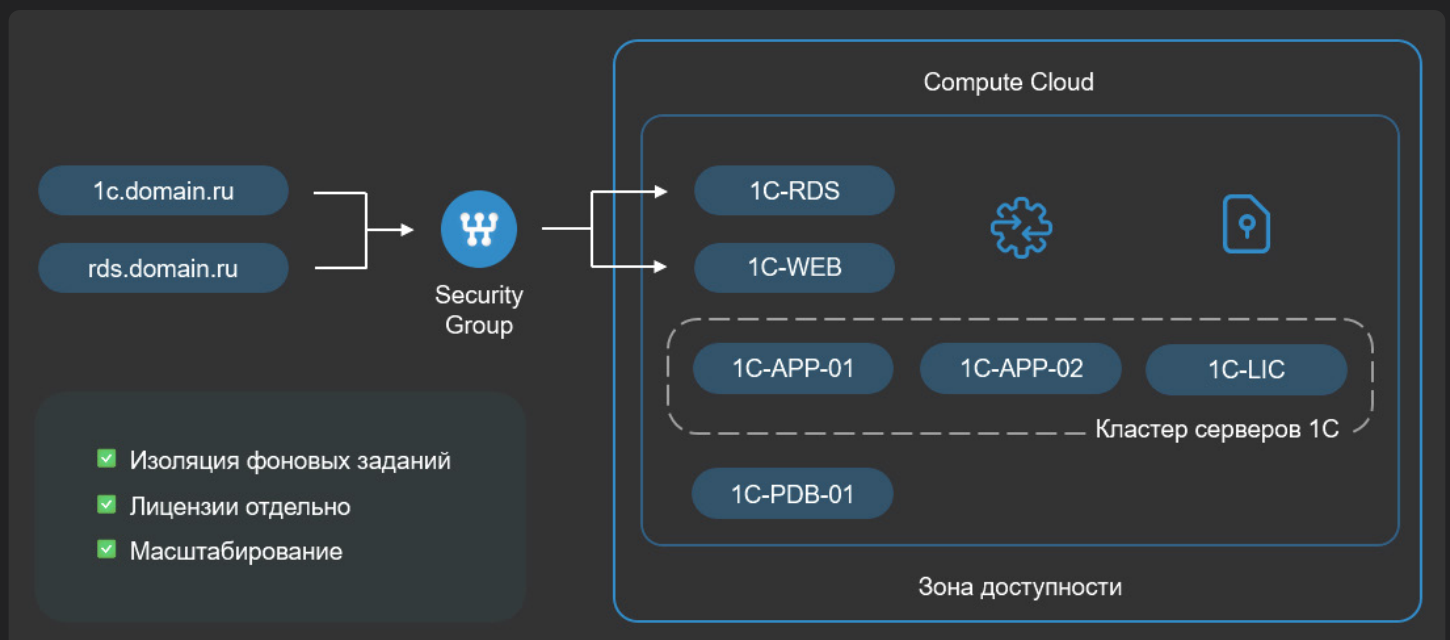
1c.domain.ru

rds.domain.ru

Security Group

Compute Cloud

1C-RDS

1C-WEB

1C-APP-01

1C-APP-02

1C-LIC

Кластер серверов 1С

1C-PDB-01

Зона доступности

Изоляция фоновых заданий

Лицензии отдельно

Масштабирование